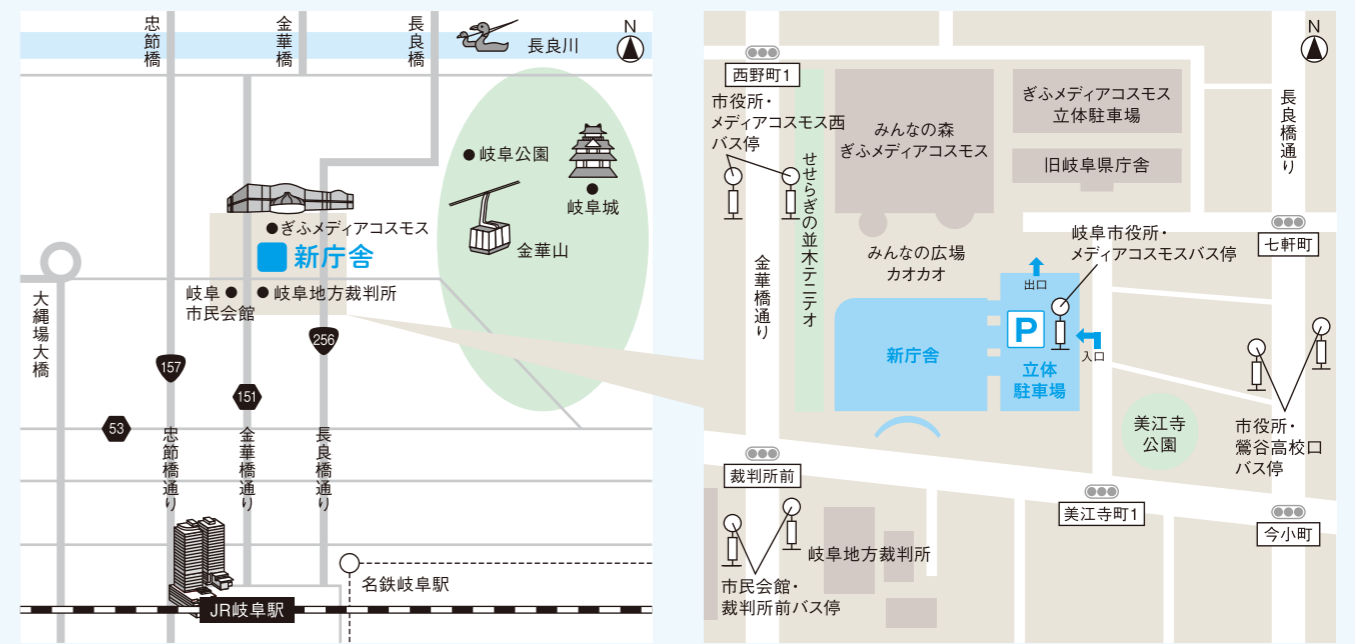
忠節橋

金華橋

長良橋

長良川

N

●岐阜公園

岐阜城

●ぎふメディアコスモス

新庁舎

金華山

岐阜●
市民会館

●岐阜地方裁判所

大縄場大橋

157

151

256

53

忠節橋通り

金華橋通り

長良橋通り

名鉄岐阜駅

JR岐阜駅

N

西野町1

市役所・
メディアコスモス西
バス停

みんなの森
ぎふメディアコスモス

ぎふメディアコスモス
立体駐車場

旧岐阜県庁舎

長良橋通り

せせらぎの並木テテオ

金華橋通り

みんなの広場
カオカオ

岐阜市役所・
メディアコスモスバス停

七軒町

出口

P

入口

新庁舎

立体
駐車場

美江寺
公園

市役所・
鶯谷高校口
バス停

裁判所前

美江寺町1

今小町

岐阜地方裁判所

市民会館・
裁判所前バス停